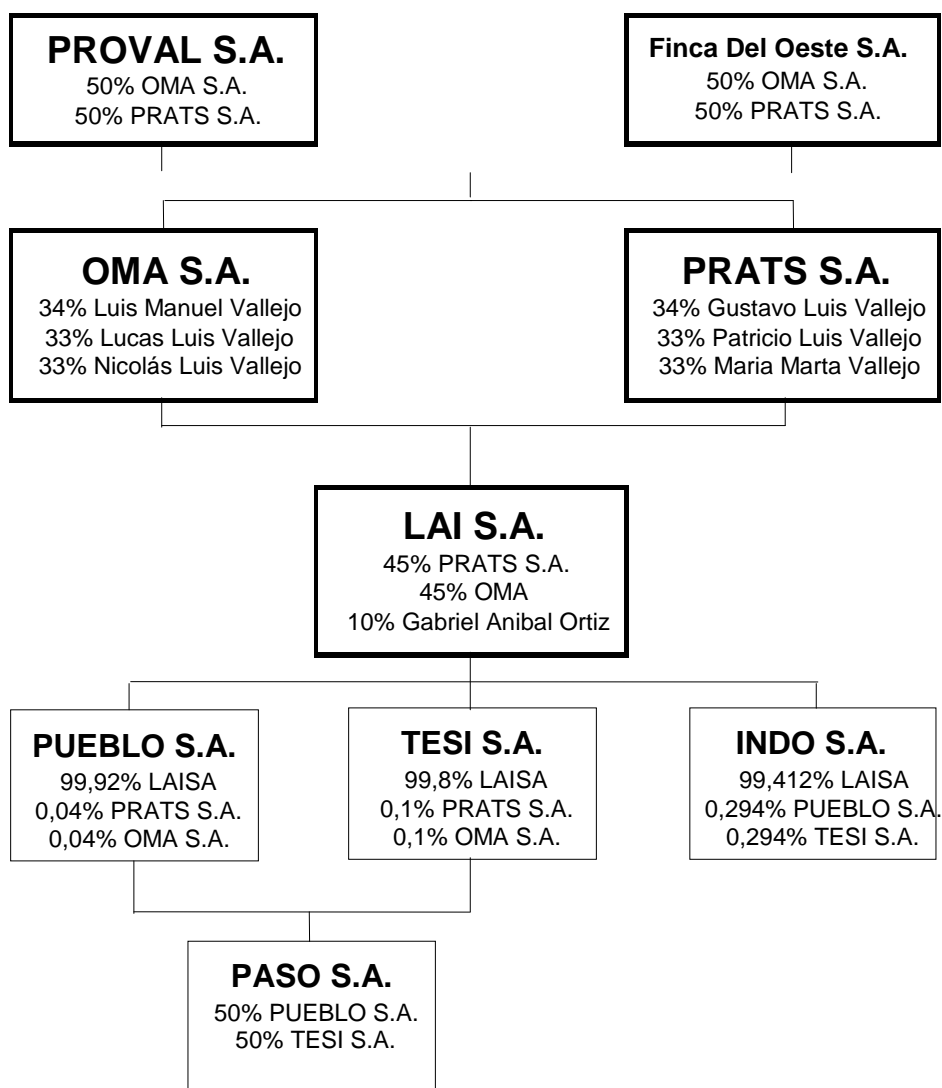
PROVAL S.A.
50% OMA S.A.
50% PRATS S.A.

Finca Del Oeste S.A.
50% OMA S.A.
50% PRATS S.A.

OMA S.A.
34% Luis Manuel Vallejo
33% Lucas Luis Vallejo
33% Nicolás Luis Vallejo

PRATS S.A.
34% Gustavo Luis Vallejo
33% Patricio Luis Vallejo
33% Maria Marta Vallejo

LAI S.A.
45% PRATS S.A.
45% OMA
10% Gabriel Anibal Ortiz

PUEBLO S.A.
99,92% LAISA
0,04% PRATS S.A.
0,04% OMA S.A.

TESI S.A.
99,8% LAISA
0,1% PRATS S.A.
0,1% OMA S.A.

INDO S.A.
99,412% LAISA
0,294% PUEBLO S.A.
0,294% TESI S.A.

PASO S.A.
50% PUEBLO S.A.
50% TESI S.A.